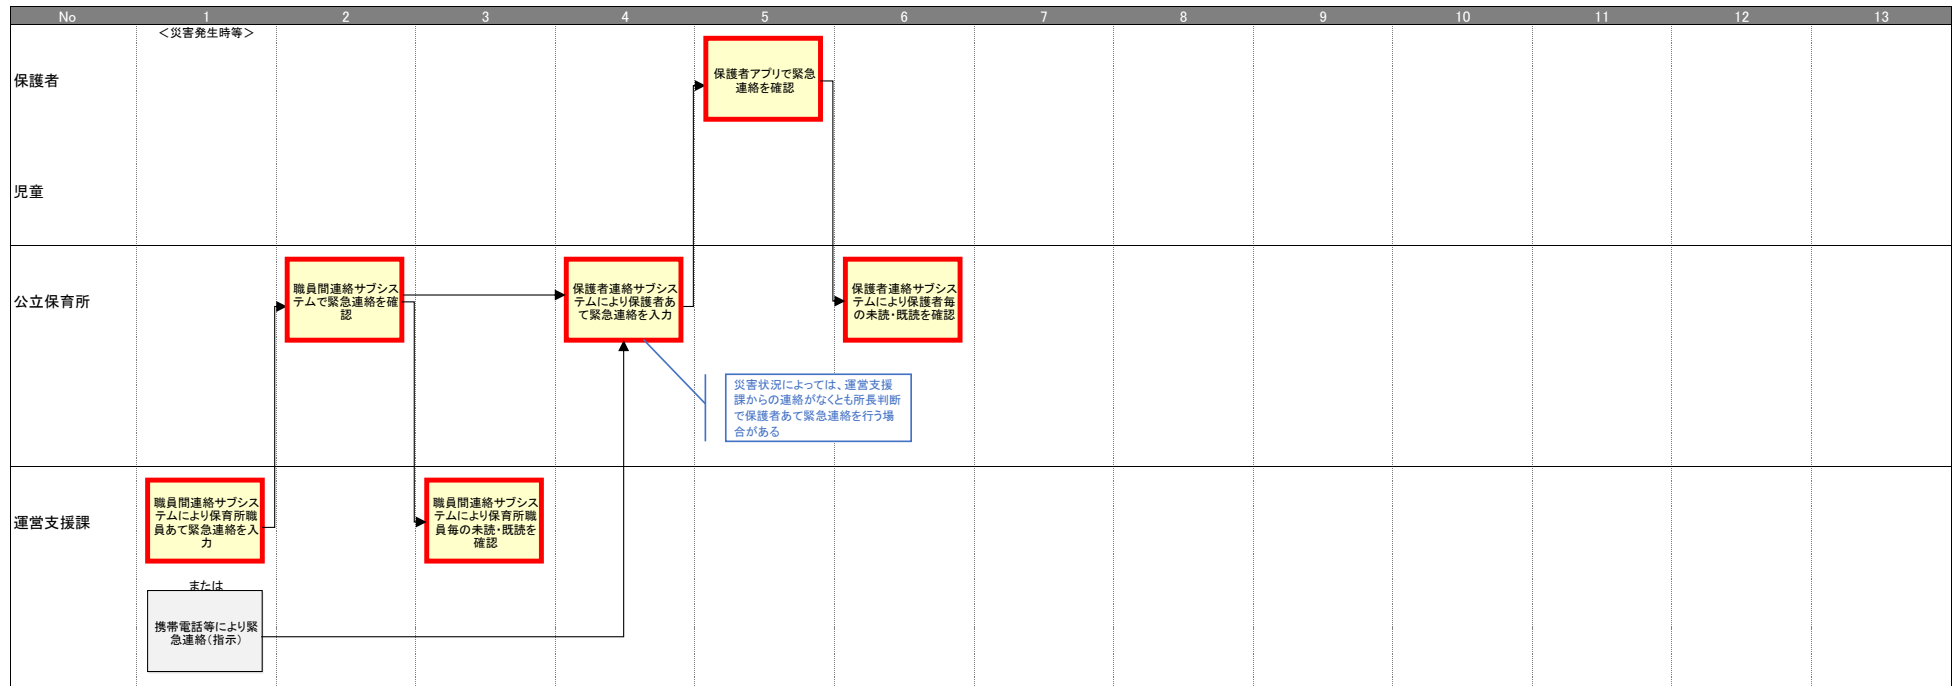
| No | 1 | 2 | 3 | 4 | 5 | 6 | 7 | 8 | 9 | 10 | 11 | 12 | 13 |
|---|---|---|---|---|---|---|---|---|---|---|---|---|---|

＜災害発生時等＞

保護者

児童

公立保育所

運営支援課

保護者アプリで緊急連絡を確認

職員間連絡サブシステムで緊急連絡を確認

保護者連絡サブシステムにより保護者あて緊急連絡を入力

保護者連絡サブシステムにより保護者毎の未読・既読を確認

災害状況によっては、運営支援課からの連絡がなくとも所長判断で保護者あて緊急連絡を行う場合がある

職員間連絡サブシステムにより保育所職員あて緊急連絡を入力

職員間連絡サブシステムにより保育所職員毎の未読・既読を確認

または

携帯電話等により緊急連絡（指示）